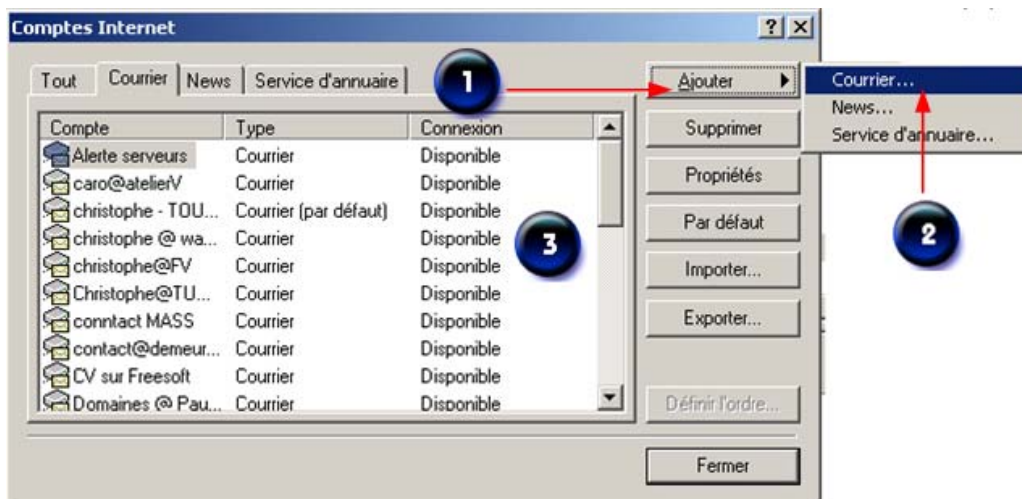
Comptes Internet

?

Tout | Courrier | News | Service d'annuaire

1

Ajouter

Courrier...
News...
Service d'annuaire...

| Compte | Type | Connexion |
|---|---|---|
| Alerte serveurs | Courrier | Disponible |
| caro@atelierV | Courrier | Disponible |
| christophe - TOU... | Courrier (par défaut) | Disponible |
| christophe @ wa... | Courrier | Disponible |
| christophe@FV | Courrier | Disponible |
| Christophe@TU... | Courrier | Disponible |
| conntact MASS | Courrier | Disponible |
| contact@demeur... | Courrier | Disponible |
| CV sur Freesoft | Courrier | Disponible |
| Domaines @ Pau... | Courrier | Disponible |

3

Supprimer

Propriétés

Par défaut

2

Importer...

Exporter...

Définir l'ordre...

Fermer